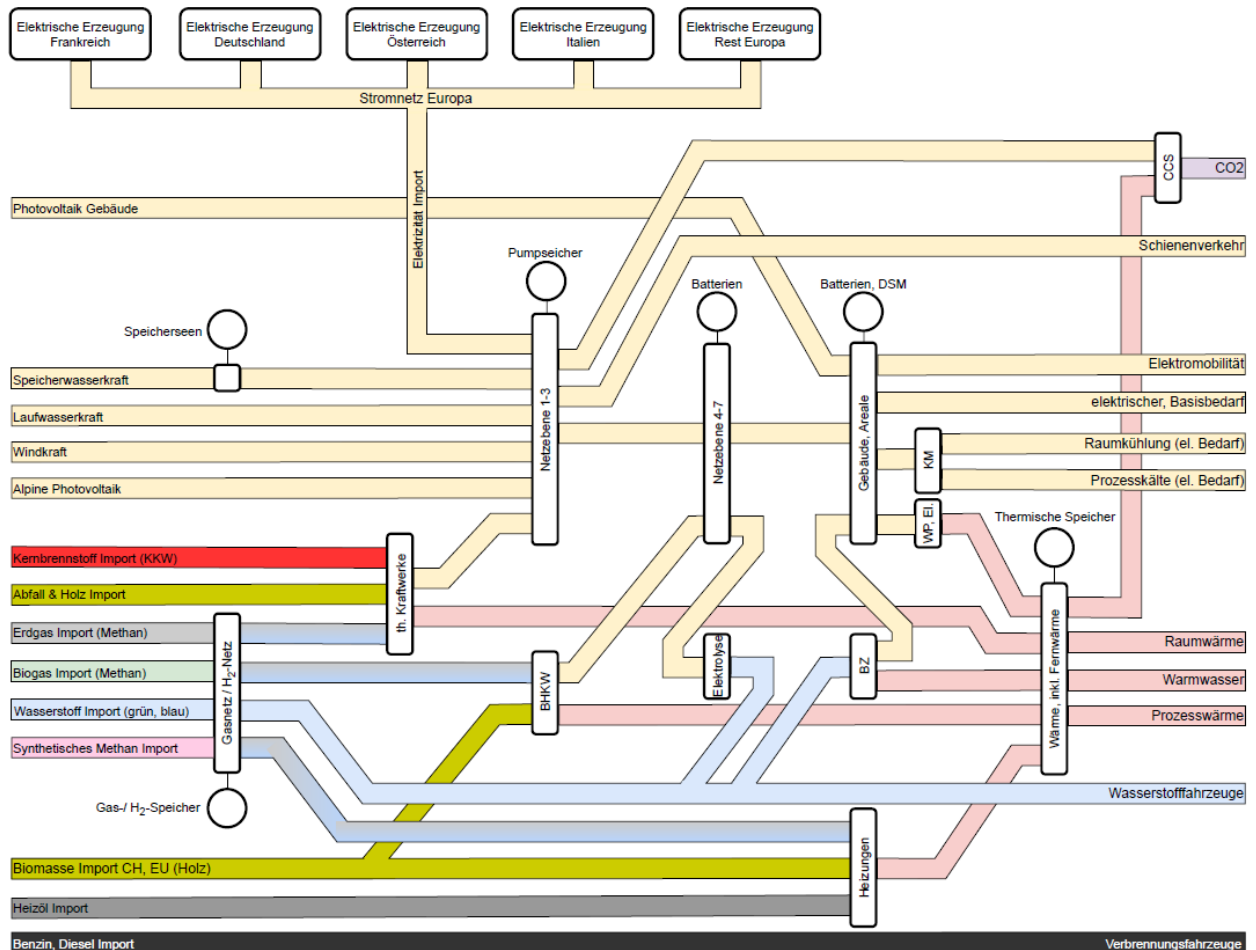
Elektrische Erzeugung Frankreich

Elektrische Erzeugung Deutschland

Elektrische Erzeugung Österreich

Elektrische Erzeugung Italien

Elektrische Erzeugung Rest Europa

Stromnetz Europa

CCS

CO2

Photovoltaik Gebäude

Elektrizität Import

Schienenverkehr

Pumpseicher

Batterien

Batterien, DSM

Speicherseen

Speicherwasserkraft

Elektromobilität

Laufwasserkraft

Netzebene 1-3

Netzebene 4-7

Gebäude, Areale

elektrischer, Basisbedarf

Windkraft

KM

Raumkühlung (el. Bedarf)

Alpine Photovoltaik

Prozesskälte (el. Bedarf)

WP, El.

Thermische Speicher

Kernbrennstoff Import (KKW)

th. Kraftwerke

Abfall & Holz Import

Erdgas Import (Methan)

Gasnetz / $H_2$-Netz

Raumwärme

Biogas Import (Methan)

BHKW

Elektrolyse

BZ

Wärme, inkl. Fernwärme

Warmwasser

Wasserstoff Import (grün, blau)

Prozesswärme

Synthetisches Methan Import

Wasserstofffahrzeuge

Gas-/ $H_2$-Speicher

Heizungen

Biomasse Import CH, EU (Holz)

Heizöl Import

Benzin, Diesel Import

Verbrennungsfahrzeuge